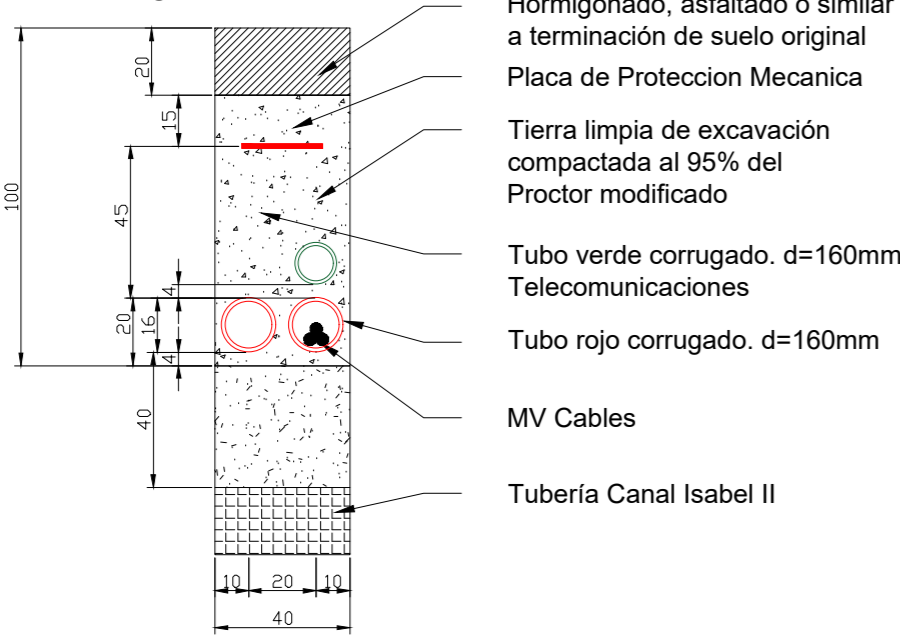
Hormigonado, asfaltado o similar a terminación de suelo original

Placa de Proteccion Mecanica

Tierra limpia de excavación compactada al 95% del Proctor modificado

Tubo verde corrugado. d=160mm Telecomunicaciones

Tubo rojo corrugado. d=160mm

MV Cables

Tubería Canal Isabel II

100
20
15
45
4
20
16
4
40

10
20
10
40